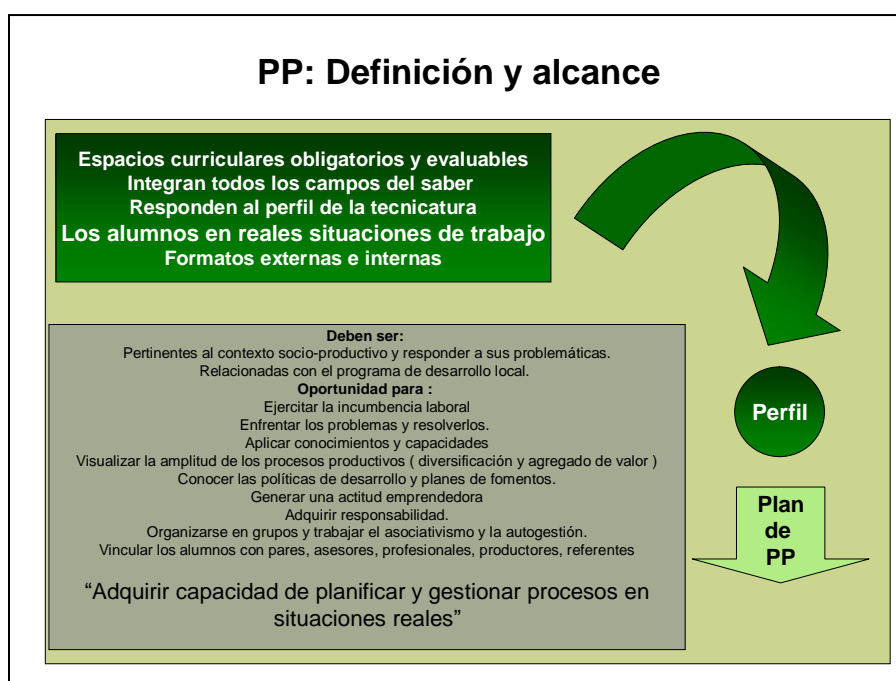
PP: Definición y alcance

Espacios curriculares obligatorios y evaluables
Integran todos los campos del saber
Responden al perfil de la tecnicatura
Los alumnos en reales situaciones de trabajo
Formatos externas e internas

Deben ser:
Pertinentes al contexto socio-productivo y responder a sus problemáticas.
Relacionadas con el programa de desarrollo local.
Oportunidad para :
Ejercitar la incumbencia laboral
Enfrentar los problemas y resolverlos.
Aplicar conocimientos y capacidades
Visualizar la amplitud de los procesos productivos ( diversificación y agregado de valor )
Conocer las políticas de desarrollo y planes de fomentos.
Generar una actitud emprendedora
Adquirir responsabilidad.
Organizarse en grupos y trabajar el asociativismo y la autogestión.
Vincular los alumnos con pares, asesores, profesionales, productores, referentes

"Adquirir capacidad de planificar y gestionar procesos en situaciones reales"

Perfil

Plan de PP